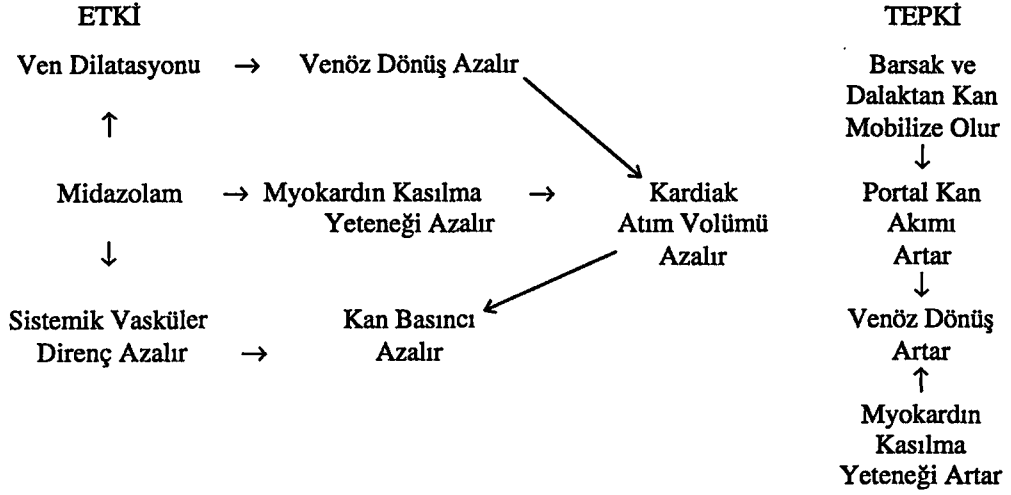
ETKİ

TEPKİ

Ven Dilatasyonu → Venöz Dönüş Azalır

Midazolam → Myokardın Kasılma Yeteneği Azalır → Kardiak Atım Volümü Azalır

Sistemik Vasküler Direnç Azalır → Kan Basıncı Azalır

Barsak ve Dalaktan Kan Mobilize Olur
↓
Portal Kan Akımı Artar
↓
Venöz Dönüş Artar
↑
Myokardın Kasılma Yeteneği Artar